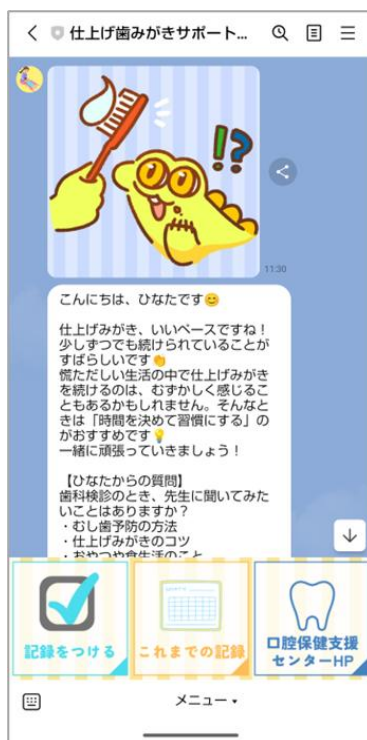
仕上げ歯みがきサポート...

11:30

こんにちは、ひなたです😊

仕上げみがき、いいペースですね！少しずつでも続けられていることがすばらしいです👏
慌ただしい生活の中で仕上げみがきを続けるのは、むずかしく感じることもあるかもしれません。そんなときは「時間を決めて習慣にする」のがおすすめです💡
一緒に頑張っていきましょう！

【ひなたからの質問】
歯科検診のとき、先生に聞いてみたいことはありますか？
・むし歯予防の方法
・仕上げみがきのコツ
・おやつや食生活のこと

記録をつける
これまでの記録
口腔保健支援センターHP

メニュー▾